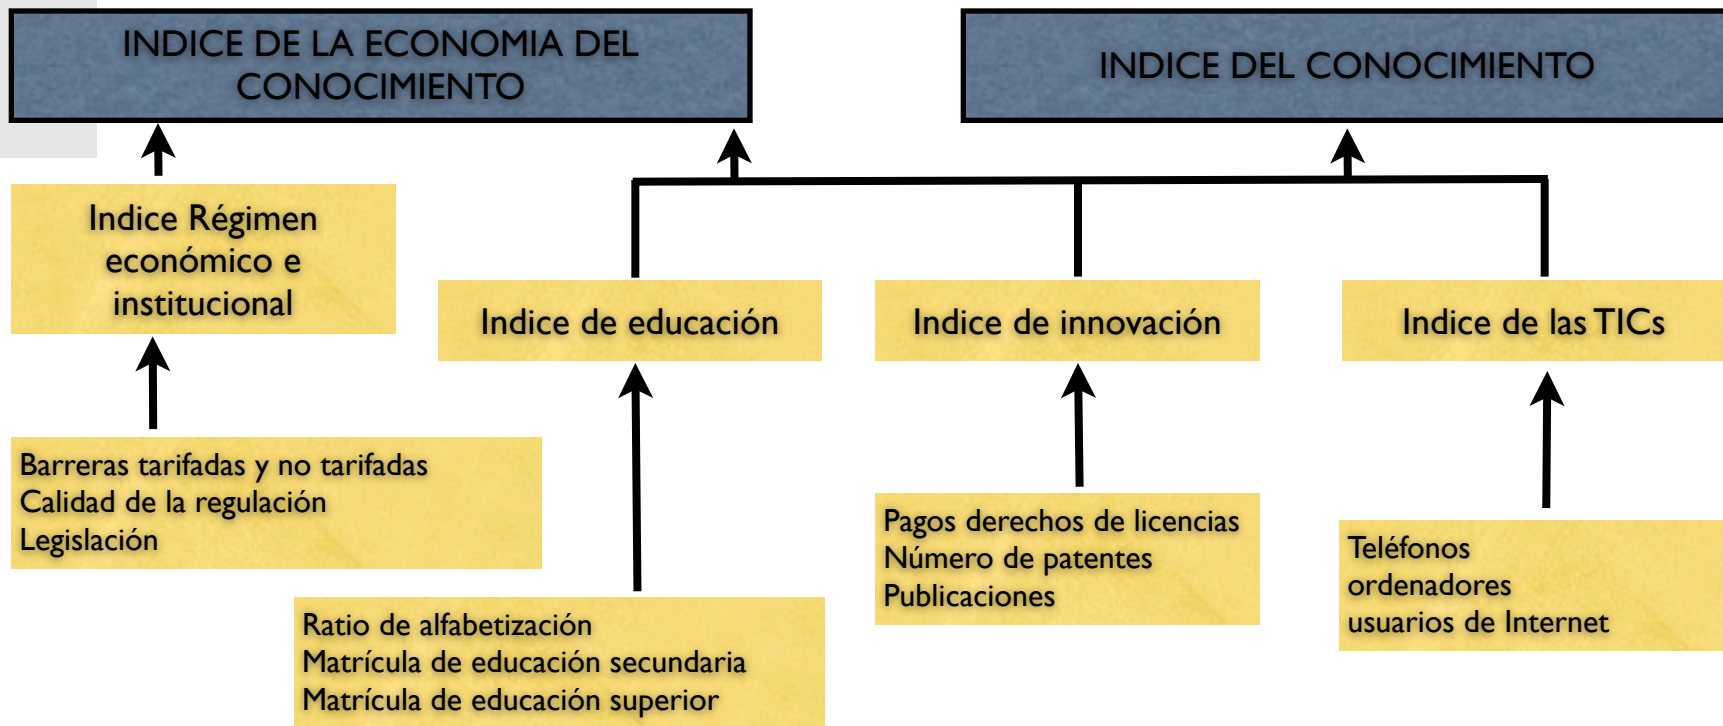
INDICE DE LA ECONOMIA DEL CONOCIMIENTO

INDICE DEL CONOCIMIENTO

Indice Régimen económico e institucional

Indice de educación

Indice de innovación

Indice de las TICs

Barreras tarifadas y no tarifadas
Calidad de la regulación
Legislación

Pagos derechos de licencias
Número de patentes
Publicaciones

Teléfonos
ordenadores
usuarios de Internet

Ratio de alfabetización
Matrícula de educación secundaria
Matrícula de educación superior